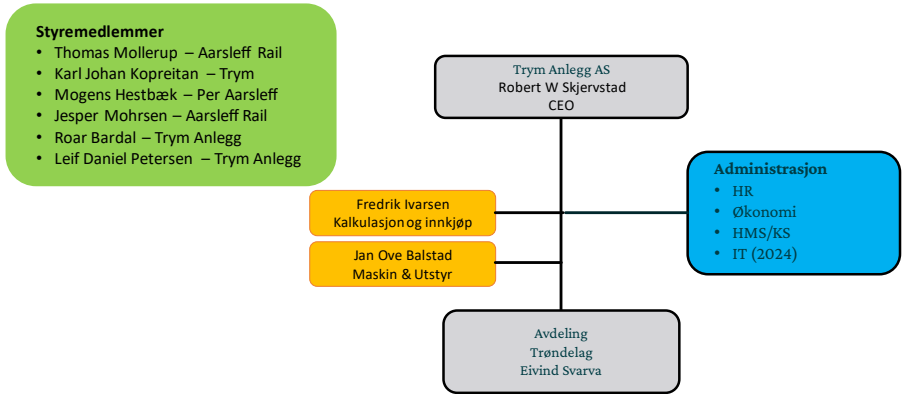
Styremedlemmer
- Thomas Mollerup – Aarsleff Rail
- Karl Johan Kopreitan – Trym
- Mogens Hestbæk – Per Aarsleff
- Jesper Mohrsen – Aarsleff Rail
- Roar Bardal – Trym Anlegg
- Leif Daniel Petersen – Trym Anlegg

Trym Anlegg AS
Robert W Skjervstad
CEO

Fredrik Ivarsen
Kalkulasjon og innkjøp

Jan Ove Balstad
Maskin & Utstyr

Administrasjon
- HR
- Økonomi
- HMS/KS
- IT (2024)

Avdeling
Trøndelag
Eivind Svarva